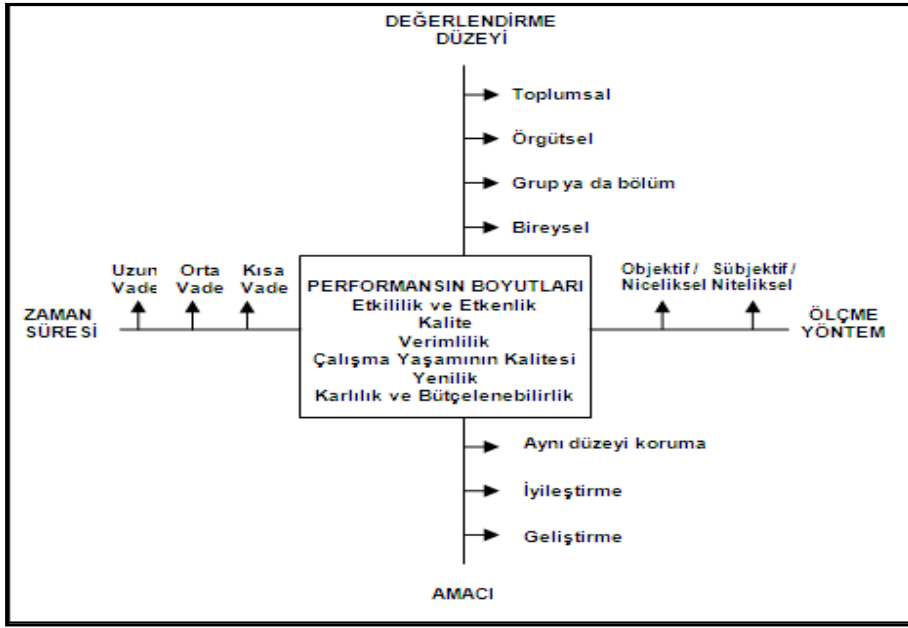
DEĞERLENDİRME DÜZEYİ

Toplumsal

Örgütsel

Grup ya da bölüm

Bireysel

ZAMAN SÜRESİ

Uzun Vade

Orta Vade

Kısa Vade

PERFORMANSIN BOYUTLARI
Etkililik ve Etkenlik
Kalite
Verimlilik
Çalışma Yaşamının Kalitesi
Yenilik
Karlılık ve Bütçelenebilirlik

Objektif / Niceliksel

Sübjektif / Niteliksel

ÖLÇME YÖNTEM

Aynı düzeyi koruma

İyileştirme

Geliştirme

AMACI